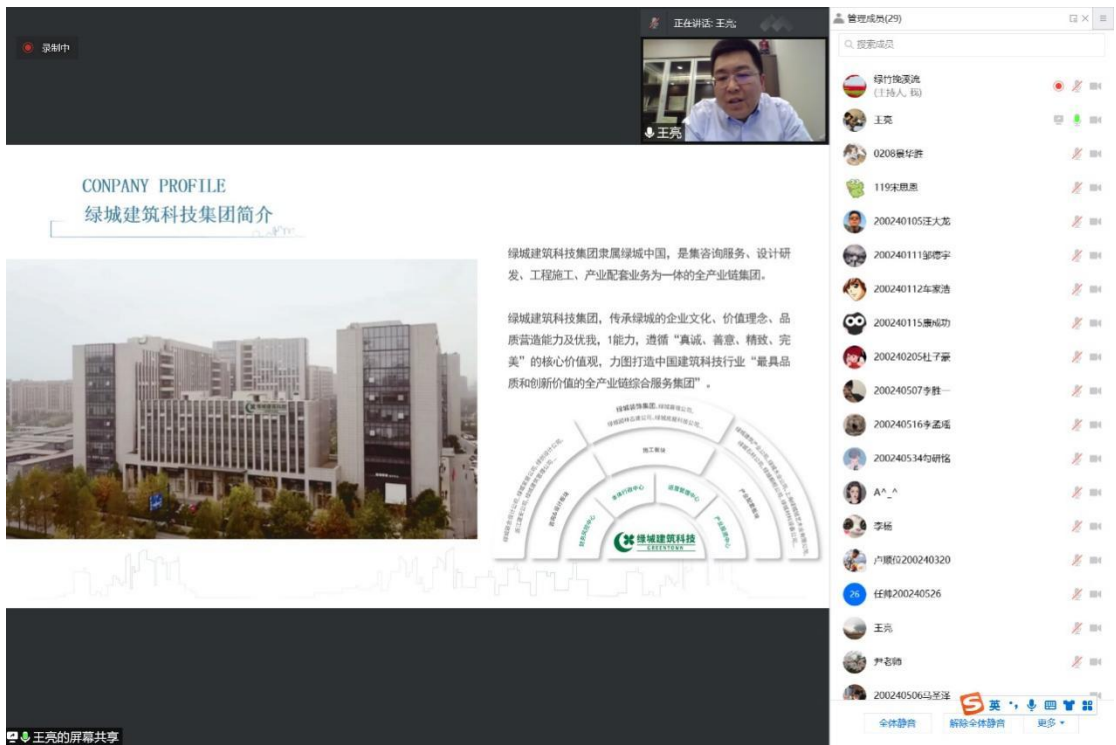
录制中

正在讲话: 王亮

王亮

CONPANY PROFILE
绿城建筑科技集团简介

绿城建筑科技集团隶属绿城中国，是集咨询服务、设计研发、工程施工、产业配套业务为一体的全产业链集团。

绿城建筑科技集团，传承绿城的企业文化、价值理念、品质营造能力及优我，1能力，遵循"真诚、善意、精致、完美"的核心价值观，力图打造中国建筑科技行业"最具品质和创新价值的全产业链综合服务集团"。

施工板块

绿城建筑科技
GREENTOWN

王亮的屏幕共享

管理成员(29)

搜索成员

绿竹淹漠流
(主持人, 我)

王亮

0208曼华胖

119宋恩惠

200240105汪大龙

200240111郭馨宇

200240112车家浩

200240115惠灿功

200240205杜子豪

200240507李胜一

200240516李孟瑶

200240534句研悦

A^_^

李杨

卢顺佰200240320

26 任尊200240526

王亮

尹老师

200240506马圣泽

英

全体静音
解除全体静音
更多